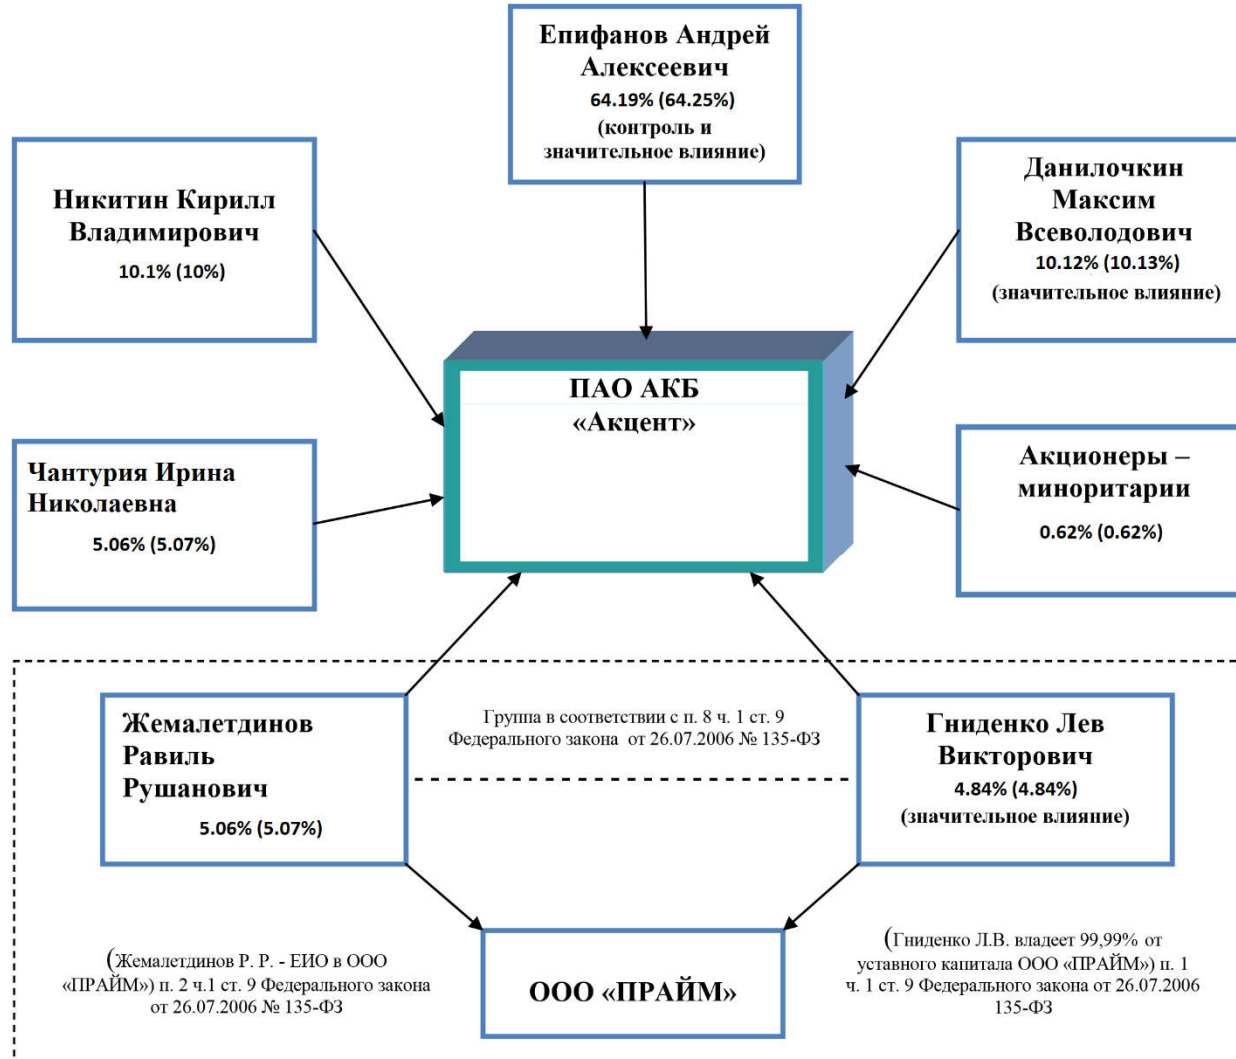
Епифанов Андрей Алексеевич
64.19% (64.25%)
(контроль и значительное влияние)

Никитин Кирилл Владимирович
10.1% (10%)

Данилочкин Максим Всеволодович
10.12% (10.13%)
(значительное влияние)

ПАО АКБ «Акцент»

Чантурия Ирина Николаевна
5.06% (5.07%)

Акционеры – миноритарии
0.62% (0.62%)

Жемалетдинов Равиль Рушанович
5.06% (5.07%)

Группа в соответствии с п. 8 ч. 1 ст. 9 Федерального закона от 26.07.2006 № 135-ФЗ

Гниденко Лев Викторович
4.84% (4.84%)
(значительное влияние)

(Жемалетдинов Р. Р. - ЕИО в ООО «ПРАЙМ») п. 2 ч.1 ст. 9 Федерального закона от 26.07.2006 № 135-ФЗ

ООО «ПРАЙМ»

(Гниденко Л.В. владеет 99,99% от уставного капитала ООО «ПРАЙМ») п. 1 ч. 1 ст. 9 Федерального закона от 26.07.2006 135-ФЗ